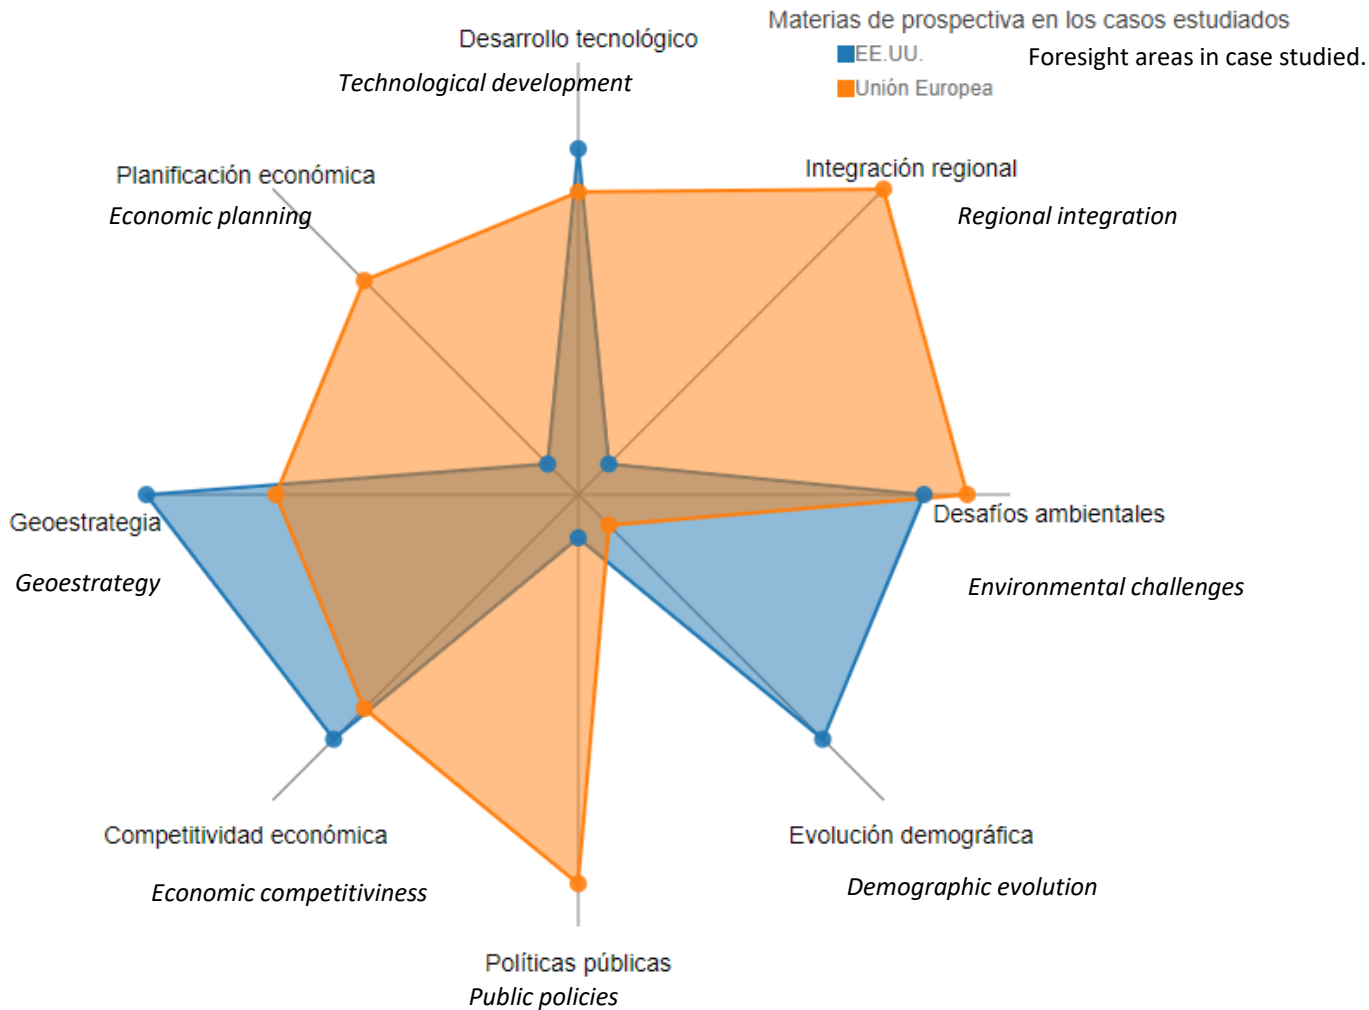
Materias de prospectiva en los casos estudiados
EE.UU.
Unión Europea
Foresight areas in case studied.

Desarrollo tecnológico
Technological development

Planificación económica
Economic planning

Integración regional
Regional integration

Geoestrategia
Geoestrategy

Desafíos ambientales
Environmental challenges

Competitividad económica
Economic competitiviness

Evolución demográfica
Demographic evolution

Políticas públicas
Public policies